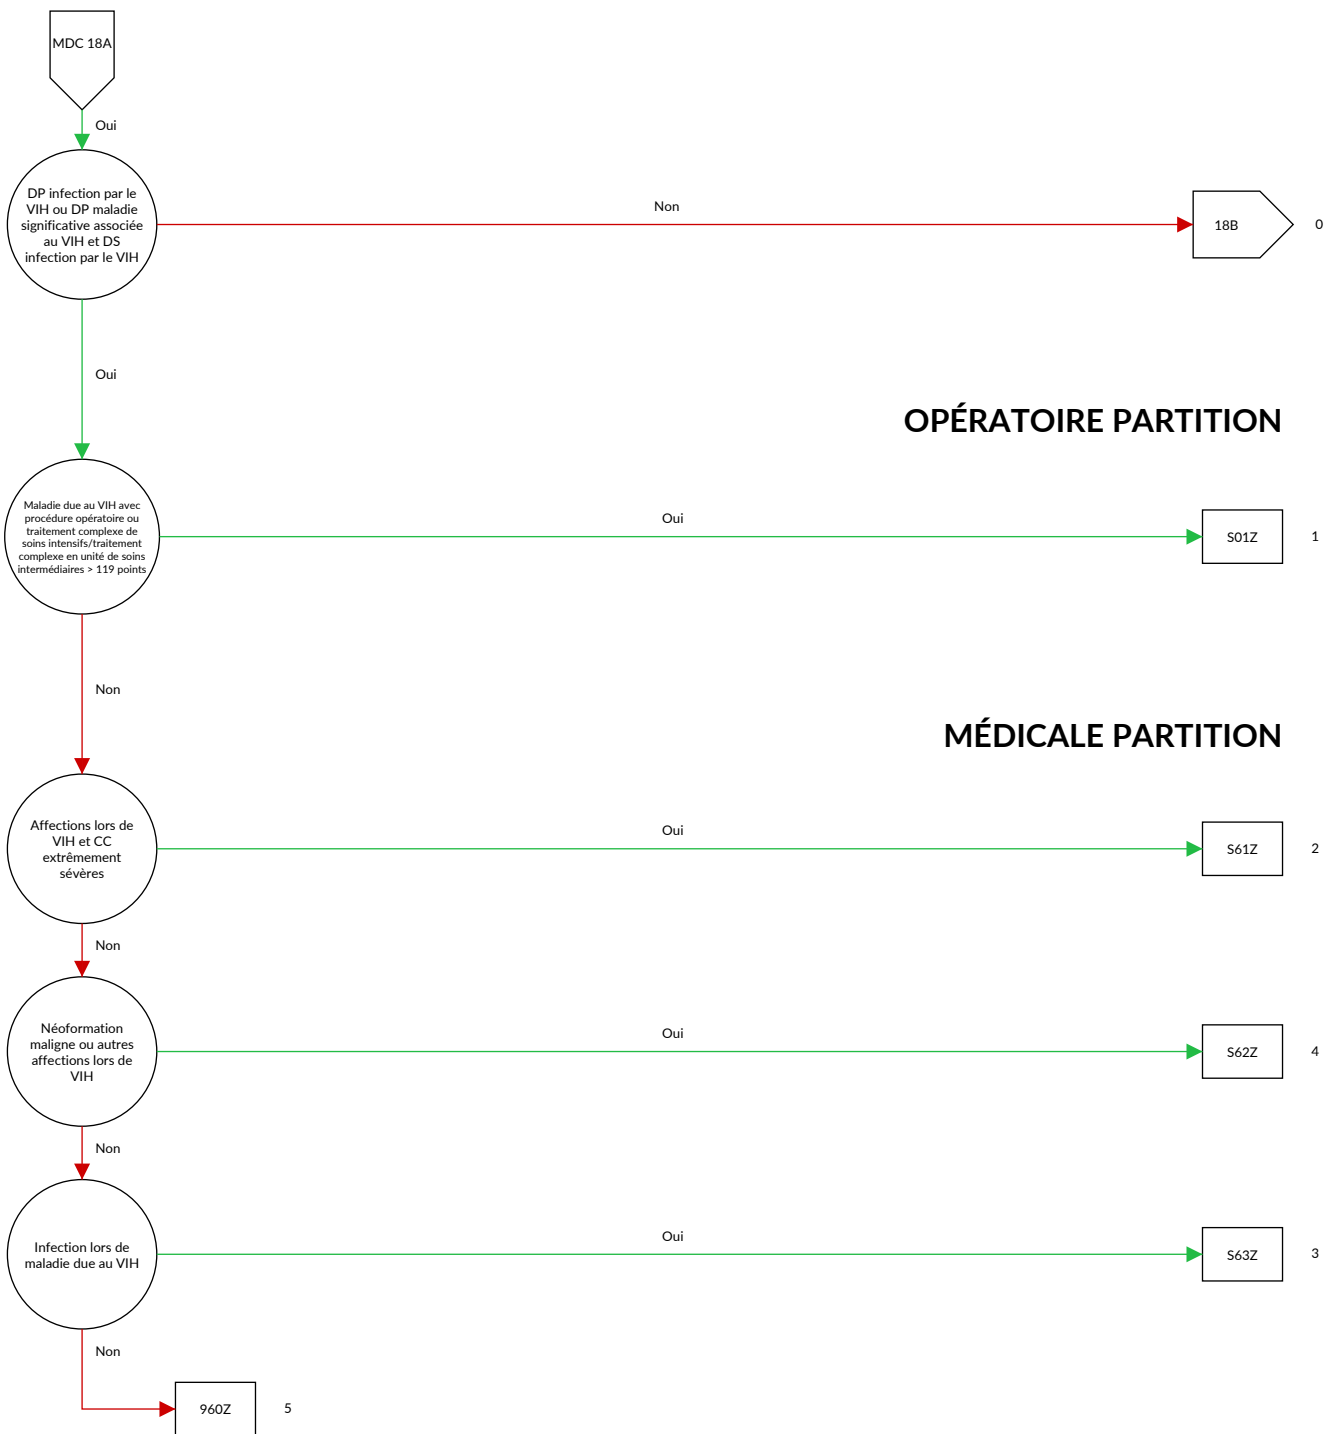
MDC 18A

Oui

DP infection par le VIH ou DP maladie significative associée au VIH et DS infection par le VIH

Non

18B

0

Oui

OPÉRATOIRE PARTITION

Maladie due au VIH avec procédure opératoire ou traitement complexe de soins intensifs/traitement complexe en unité de soins intermédiaires > 119 points

Oui

S01Z

1

Non

MÉDICALE PARTITION

Affections lors de VIH et CC extrêmement sévères

Oui

S61Z

2

Non

Néoformation maligne ou autres affections lors de VIH

Oui

S62Z

4

Non

Infection lors de maladie due au VIH

Oui

S63Z

3

Non

960Z

5